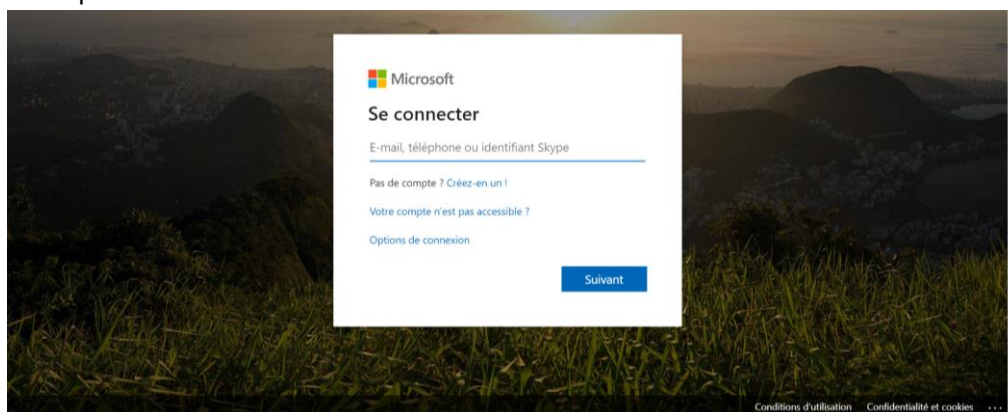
Microsoft

Se connecter

E-mail, téléphone ou identifiant Skype

Pas de compte ? Créez-en un !

Votre compte n'est pas accessible ?

Options de connexion

Suivant

Conditions d'utilisation Confidentialité et cookies ...